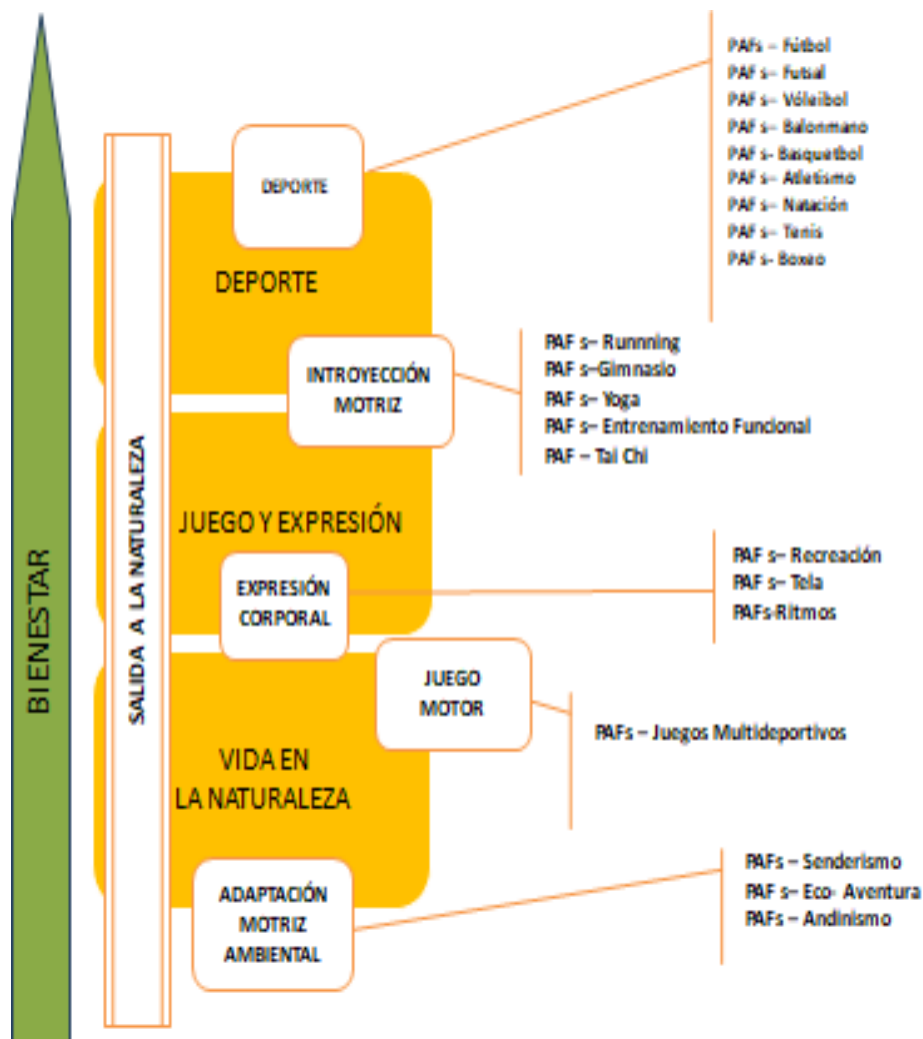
BIENESTAR

SALIDA A LA NATURALEZA

DEPORTE

PAFs – Fútbol
PAF s– Futsal
PAF s– Vóleibol
PAF s– Balonmano
PAF s- Basquetbol
PAF s– Atletismo
PAF s– Natación
PAF s– Tenis
PAF s- Boxeo

DEPORTE

INTROYECCIÓN MOTRIZ

PAF s– Runnning
PAF s–Gimnasio
PAF s– Yoga
PAF s– Entrenamiento Funcional
PAF – Tai Chi

JUEGO Y EXPRESIÓN

EXPRESIÓN CORPORAL

PAF s– Recreación
PAF s– Tela
PAFs-Ritmos

JUEGO MOTOR

PAFs – Juegos Multideportivos

VIDA EN LA NATURALEZA

ADAPTACIÓN MOTRIZ AMBIENTAL

PAFs – Senderismo
PAF s– Eco- Aventura
PAFs – Andinismo